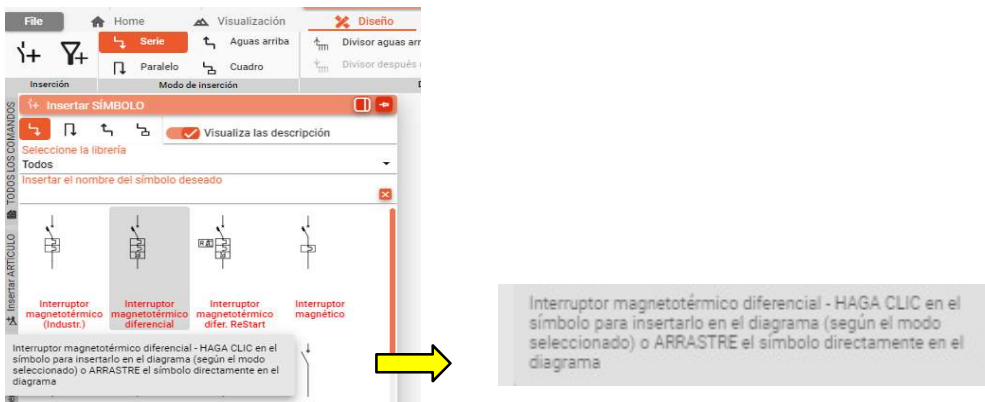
File
Home
Visualización
Diseño
Serie
Aguas arriba
Divisor aguas arr
Paralelo
Cuadro
Divisor después
Inserción
Modo de inserción

TODOS LOS COMANDOS
Insertar ARTÍCULO

Insertar SÍMBOLO
Visualiza las descripción
Seleccione la librería
Todos
Insertar el nombre del símbolo deseado

Interruptor magnetotérmico (Industr.)
Interruptor magnetotérmico diferencial
Interruptor magnetotérmico difer. ReStart
Interruptor magnético

Interruptor magnetotérmico diferencial - HAGA CLIC en el símbolo para insertarlo en el diagrama (según el modo seleccionado) o ARRASTRE el símbolo directamente en el diagrama

Interruptor magnetotérmico diferencial - HAGA CLIC en el símbolo para insertarlo en el diagrama (según el modo seleccionado) o ARRASTRE el símbolo directamente en el diagrama